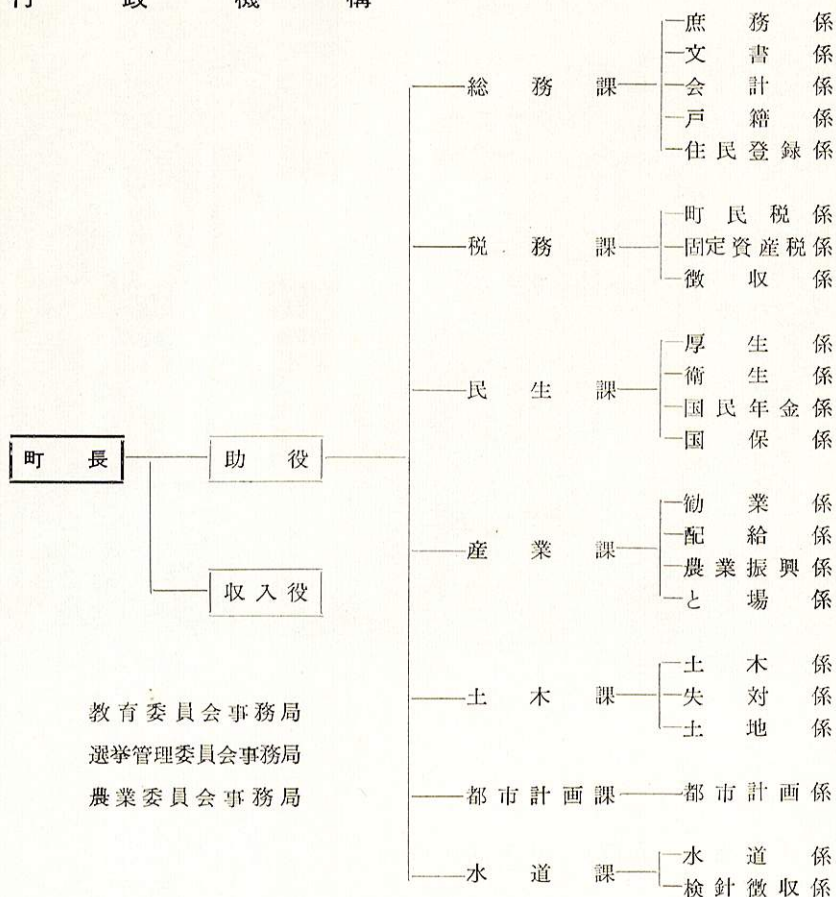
行 政 機 構

町 長
助 役
収入役

総務課
庶務係
文書係
会計係
戸籍係
住民登録係

税務課
町民税係
固定資産税係
徴収係

民生課
厚生係
衛生係
国民年金係
国保係

産業課
勧業係
配給係
農業振興係
と場係

土木課
土木係
失対係
土地係

都市計画課
都市計画係

水道課
水道係
検針徴収係

教育委員会事務局
選挙管理委員会事務局
農業委員会事務局